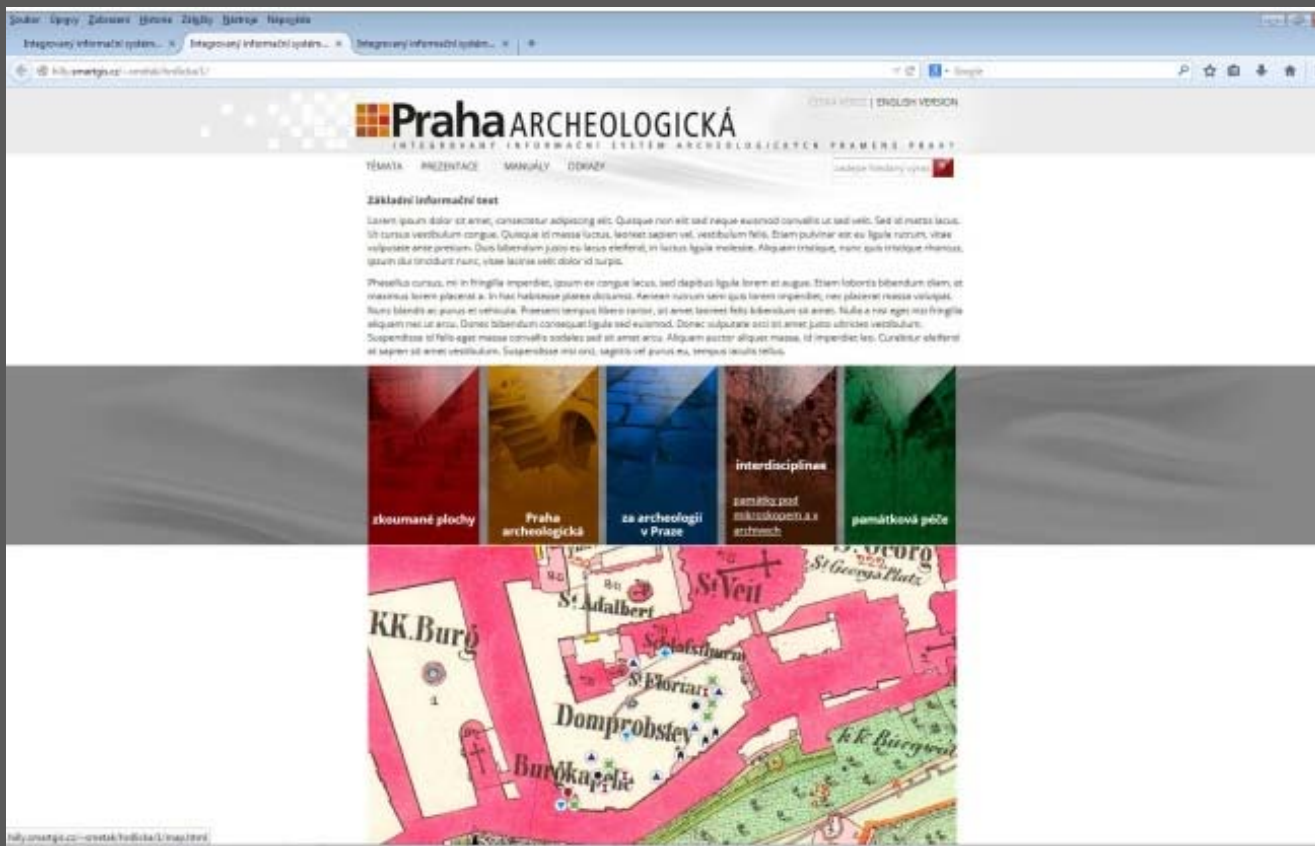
Soubor Úpravy Zobrazení Historie Záložky Nástroje Nápověda

Integrovaný informační systém... × Integrovaný informační systém... × Integrovaný informační systém... × +

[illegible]

Google

Praha ARCHEOLOGICKÁ

ČESKÁ VERZE | ENGLISH VERSION

INTEGROVANÝ INFORMAČNÍ SYSTÉM ARCHEOLOGICKÝCH PRAMENŮ PRAHY

TÉMATA PREZENTACE MANUÁLY ODKAZY

zadejte hledaný výraz

Základní informační text

Lorem ipsum dolor sit amet, consectetur adipiscing elit. Quisque non elit sed neque euismod convallis ut sed velit. Sed id mattis lacus. Ut cursus vestibulum congue. Quisque id massa luctus, laoreet sapien vel, vestibulum felis. Etiam pulvinar est eu ligula rutrum, vitae vulputate ante pretium. Duis bibendum justo eu lacus eleifend, in luctus ligula molestie. Aliquam tristique, nunc quis tristique rhoncus, ipsum dui tincidunt nunc, vitae lacinia velit dolor id turpis.

Phasellus cursus, mi in fringilla imperdiet, ipsum ex congue lacus, sed dapibus ligula lorem at augue. Etiam lobortis bibendum diam, at maximus lorem placerat a. In hac habitasse platea dictumst. Aenean rutrum sem quis lorem imperdiet, nec placerat massa volutpat. Nunc blandit ac purus et vehicula. Praesent tempus libero varius, sit amet laoreet felis bibendum sit amet. Nulla a nisi eget nisi fringilla aliquam nec ut arcu. Donec bibendum consequat ligula sed euismod. Donec vulputate orci sit amet justo ultricies vestibulum. Suspendisse id felis eget massa convallis sodales sed sit amet arcu. Aliquam auctor aliquet massa, id imperdiet leo. Curabitur eleifend at sapien sit amet vestibulum. Suspendisse nisi orci, sagittis vel purus eu, tempus iaculis tellus.

zkoumané plochy

Praha archeologická

za archeologií v Praze

interdisciplinea

památky pod mikroskopem a v archivech

památková péče

St. Georg

St. Georgs Platz

St. Veit

St. Adalbert

KK. Burg

Schlafsthurm

St. Florian

Domprobstey

Burgkapelle

k.k. Burgwal

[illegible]